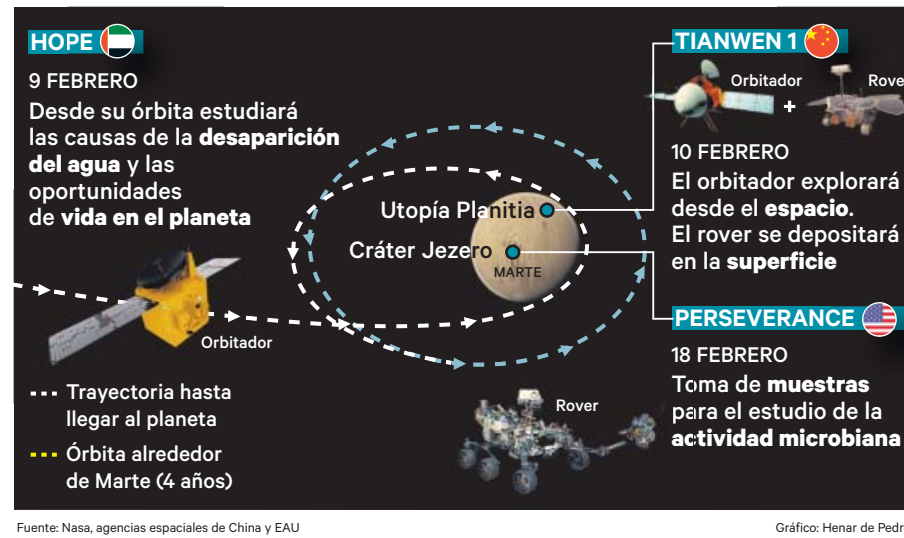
HOPE

9 FEBRERO

Desde su órbita estudiará las causas de la **desaparición del agua** y las oportunidades de **vida en el planeta**

Utopía Planitia

Cráter Jezero

MARTE

Orbitador

Trayectoria hasta llegar al planeta

Órbita alrededor de Marte (4 años)

Rover

TIANWEN 1

Orbitador + Rove

10 FEBRERO

El orbitador explorará desde el **espacio**. El rover se depositará en la **superficie**

PERSEVERANCE

18 FEBRERO

Toma de **muestras** para el estudio de la **actividad microbiana**

Fuente: Nasa, agencias espaciales de China y EAU

Gráfico: Henar de Pedr